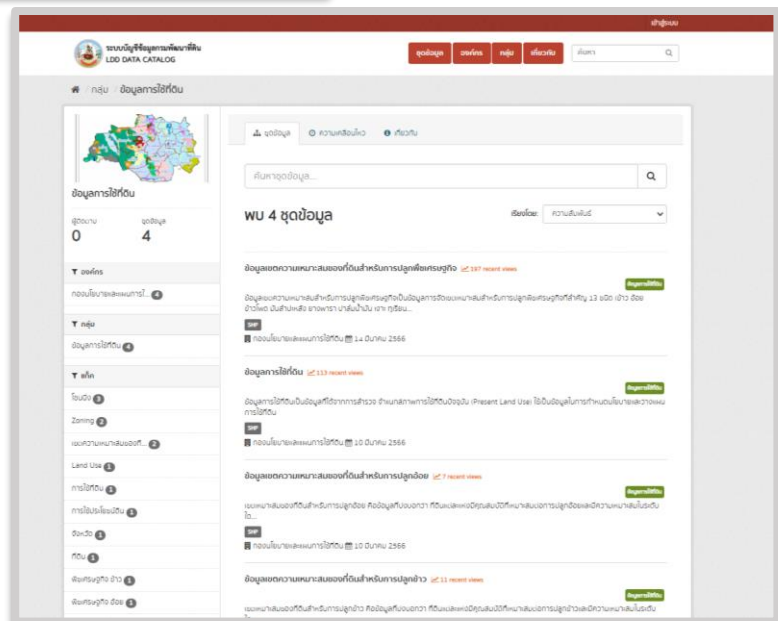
เข้าสู่ระบบ

ระบบบัญชีข้อมูลกรมพัฒนาที่ดิน
LDD DATA CATALOG

ชุดข้อมูล องค์กร กลุ่ม เกี่ยวกับ ค้นหา

กลุ่ม / ข้อมูลการใช้ที่ดิน

ข้อมูลการใช้ที่ดิน

ผู้ติดตาม 0
ชุดข้อมูล 4

องค์กร
กองนโยบายและแผนการใ... 4

กลุ่ม
ข้อมูลการใช้ที่ดิน 4

แท็ก
โซนนิ่ง 3
Zoning 2
เขตความเหมาะสมของที่... 2
Land Use 1
การใช้ที่ดิน 1
การใช้ประโยชน์ที่ดิน 1
จังหวัด 1
ที่ดิน 1
พืชเศรษฐกิจ ข้าว 1
พืชเศรษฐกิจ อ้อย 1

ชุดข้อมูล ความเคลื่อนไหว เกี่ยวกับ

ค้นหาชุดข้อมูล...

พบ 4 ชุดข้อมูล

เรียงโดย: ความสัมพันธ์

ข้อมูลเขตความเหมาะสมของที่ดินสำหรับการปลูกพืชเศรษฐกิจ 197 recent views
ข้อมูลการใช้ที่ดิน
ข้อมูลเขตความเหมาะสมสำหรับการปลูกพืชเศรษฐกิจเป็นข้อมูลการจัดเขตเหมาะสมสำหรับการปลูกพืชเศรษฐกิจที่สำคัญ 13 ชนิด เช่น ข้าว อ้อย ข้าวโพด มันสำปะหลัง ยางพารา ปาล์มน้ำมัน เงาะ ทุเรียน...
SHP
กองนโยบายและแผนการใช้ที่ดิน 14 มีนาคม 2566

ข้อมูลการใช้ที่ดิน 113 recent views
ข้อมูลการใช้ที่ดิน
ข้อมูลการใช้ที่ดินเป็นข้อมูลที่ได้จากการสำรวจ จำแนกสภาพการใช้ที่ดินปัจจุบัน (Present Land Use) ใช้เป็นข้อมูลในการกำหนดนโยบายและวางแผนการใช้ที่ดิน
SHP
กองนโยบายและแผนการใช้ที่ดิน 10 มีนาคม 2566

ข้อมูลเขตความเหมาะสมของที่ดินสำหรับการปลูกอ้อย 7 recent views
ข้อมูลการใช้ที่ดิน
เขตเหมาะสมของที่ดินสำหรับการปลูกอ้อย คือข้อมูลที่บอกถึงว่า ที่ดินแต่ละแห่งมีคุณสมบัติที่เหมาะสมต่อการปลูกอ้อยและมีความเหมาะสมในระดับใด...
SHP
กองนโยบายและแผนการใช้ที่ดิน 10 มีนาคม 2566

ข้อมูลเขตความเหมาะสมของที่ดินสำหรับการปลูกข้าว 11 recent views
ข้อมูลการใช้ที่ดิน
เขตเหมาะสมของที่ดินสำหรับการปลูกข้าว คือข้อมูลที่บอกถึงว่า ที่ดินแต่ละแห่งมีคุณสมบัติที่เหมาะสมต่อการปลูกข้าวและมีความเหมาะสมในระดับ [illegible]